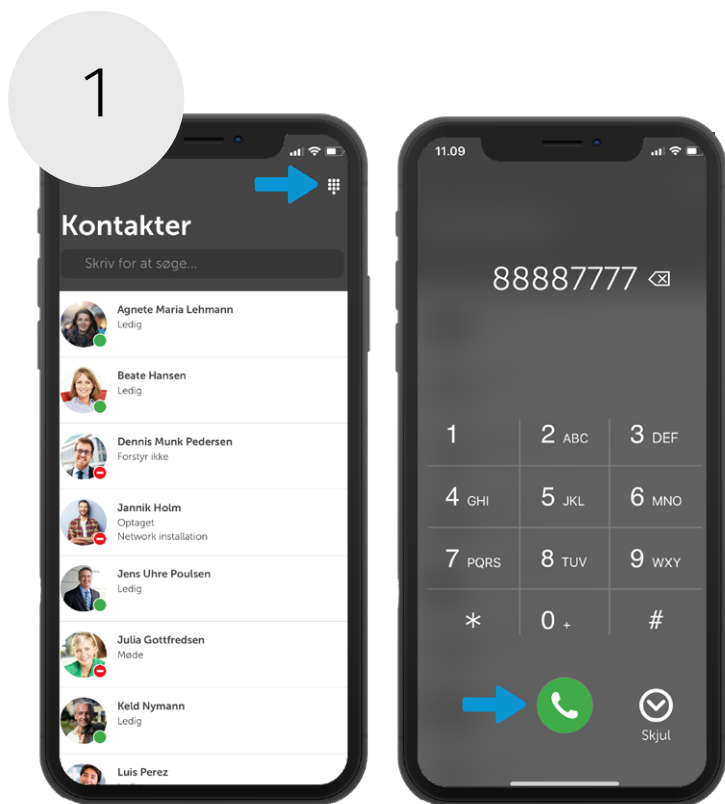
1

Kontakter

Skriv for at søge...

Agnete Maria Lehmann
Ledig

Beate Hansen
Ledig

Dennis Munk Pedersen
Forstyr ikke

Jannik Holm
Optaget
Network installation

Jens Uhre Poulsen
Ledig

Julia Gottfredsen
Møde

Keld Nymann
Ledig

Luis Perez

11.09

88887777

| 1 | 2 ABC | 3 DEF |
|---|---|---|
| 4 GHI | 5 JKL | 6 MNO |
| 7 PQRS | 8 TUV | 9 WXY |
| * | 0 + | # |

Skjul